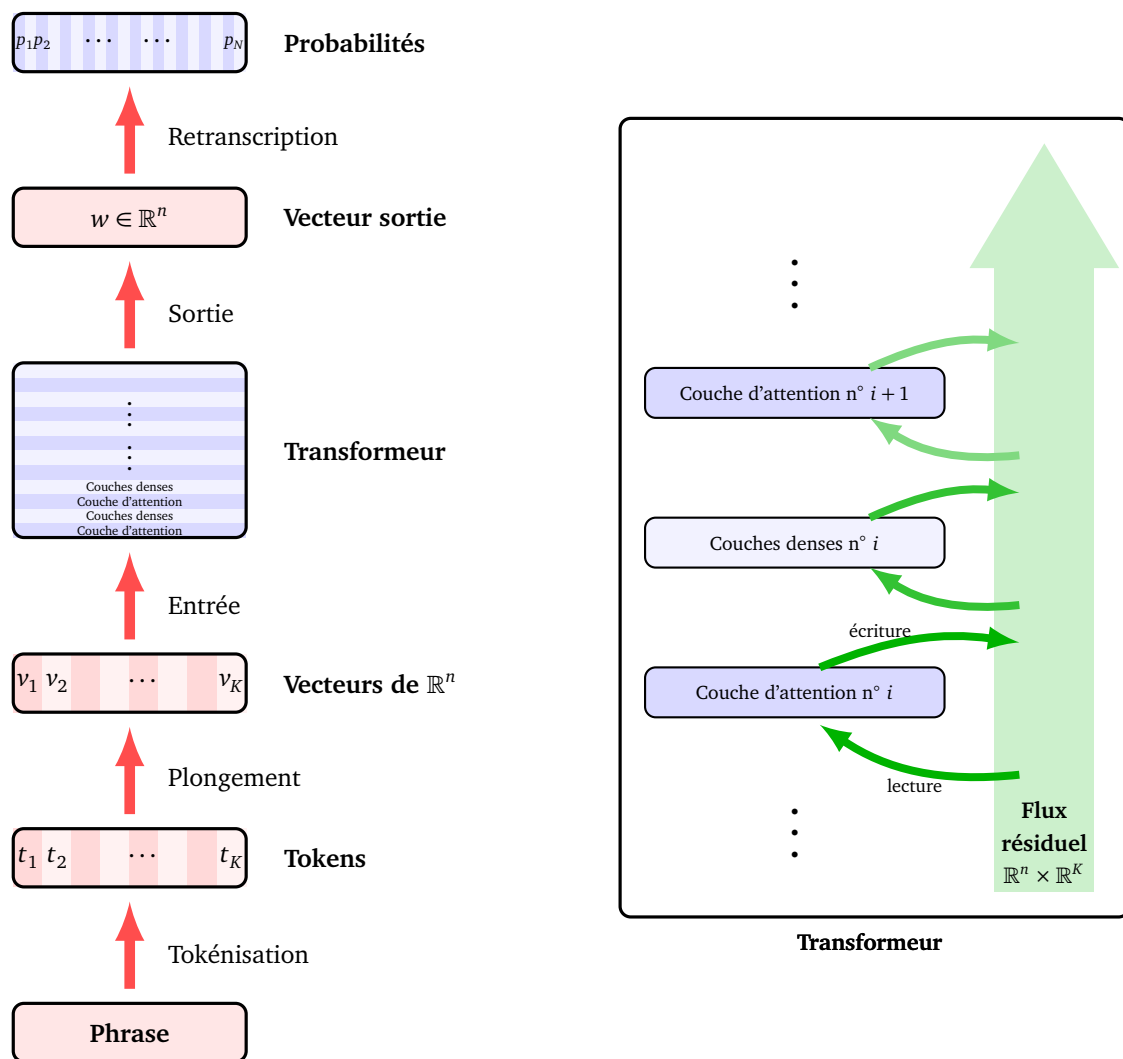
$p_1 p_2$ $\cdots$ $\cdots$ $p_N$ **Probabilités**

Retranscription

$w \in \mathbb{R}^n$ **Vecteur sortie**

Sortie

$\vdots$
$\vdots$
Couches denses
Couche d'attention
Couches denses
Couche d'attention

**Transformeur**

Entrée

$v_1$ $v_2$ $\cdots$ $v_K$ **Vecteurs de $\mathbb{R}^n$**

Plongement

$t_1$ $t_2$ $\cdots$ $t_K$ **Tokens**

Tokénisation

**Phrase**

$\vdots$

Couche d'attention n° $i+1$

Couches denses n° $i$

écriture

Couche d'attention n° $i$

lecture

$\vdots$

**Flux résiduel**
$\mathbb{R}^n \times \mathbb{R}^K$

**Transformeur**